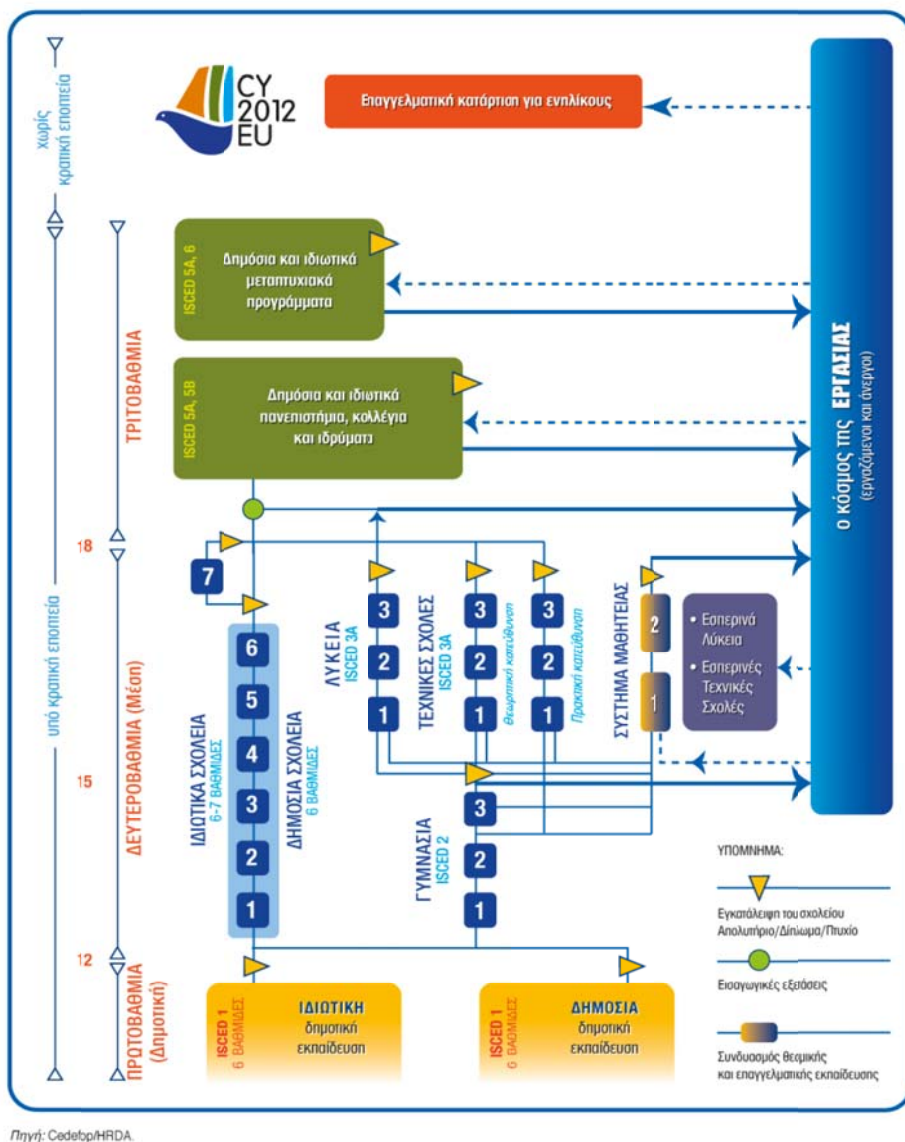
χωρίς κρατική εποπτεία

CY 2012 EU

Επαγγελματική κατάρτιση για ενηλίκους

ISCED 5A, 6

Δημόσια και ιδιωτικά μεταπτυχιακά προγράμματα

ΤΡΙΤΟΒΑΘΜΙΑ

ISCED 5A, 5B

Δημόσια και ιδιωτικά πανεπιστήμια, κολλέγια και ιδρύματα

ο κόσμος της ΕΡΓΑΣΙΑΣ (εργαζόμενοι και άνεργοι)

υπό κρατική εποπτεία

18

7

ΛΥΚΕΙΑ ISCED 3A

ΤΕΧΝΙΚΕΣ ΣΧΟΛΕΣ ISCED 3A

Θεωρητική κατεύθυνση

Πρακτική κατεύθυνση

ΣΥΣΤΗΜΑ ΜΑΘΗΤΕΙΑΣ

• Εσπερινά Λύκεια

• Εσπερινές Τεχνικές Σχολές

ΔΕΥΤΕΡΟΒΑΘΜΙΑ (Μέση)

15

ΙΔΙΩΤΙΚΑ ΣΧΟΛΕΙΑ 6-7 ΒΑΘΜΙΔΕΣ

ΔΗΜΟΣΙΑ ΣΧΟΛΕΙΑ 6 ΒΑΘΜΙΔΕΣ

6 5 4 3 2 1

3 2 1

ΓΥΜΝΑΣΙΑ ISCED 2

ΥΠΟΜΝΗΜΑ:

Εγκατάλειψη του σχολείου Απολυτήριο/Δίπλωμα/Πτυχίο

Εισαγωγικές εξετάσεις

Συνδυασμός θεματικής και επαγγελματικής εκπαίδευσης

12

ΠΡΩΤΟΒΑΘΜΙΑ (Δημοτική)

ISCED 1 6 ΒΑΘΜΙΔΕΣ

ΙΔΙΩΤΙΚΗ δημοτική εκπαίδευση

ISCED 1 6 ΒΑΘΜΙΔΕΣ

ΔΗΜΟΣΙΑ δημοτική εκπαίδευση

Πηγή: Cedefop/HRDA.